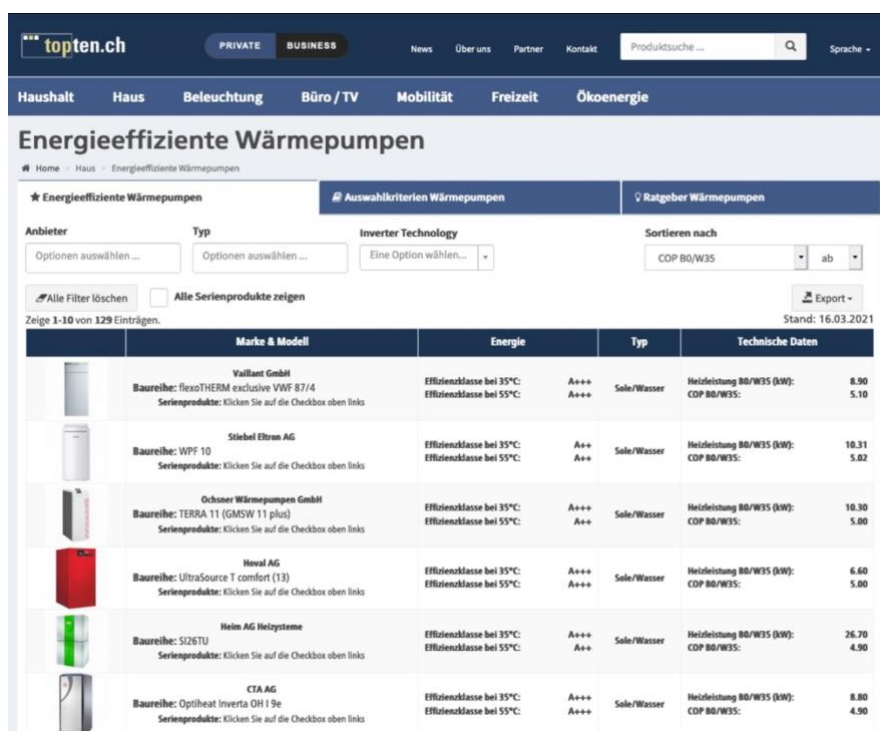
topten.ch

PRIVATE BUSINESS

News Über uns Partner Kontakt Produktsuche ... Sprache

Haushalt Haus Beleuchtung Büro / TV Mobilität Freizeit Ökoenergie

Energieeffiziente Wärmepumpen

Home > Haus > Energieeffiziente Wärmepumpen

★ Energieeffiziente Wärmepumpen | Auswahlkriterien Wärmepumpen | Ratgeber Wärmepumpen

Anbieter
Optionen auswählen ...

Typ
Optionen auswählen ...

Inverter Technology
Eine Option wählen...

Sortieren nach
COP B0/W35 ab

Alle Filter löschen

Alle Serienprodukte zeigen

Export

Zeige 1-10 von 129 Einträgen.

Stand: 16.03.2021

| | Marke & Modell | Energie | | Typ | Technische Daten | |
|---|---|---|---|---|---|---|
| | Vaillant GmbH Baureihe: flexoTHERM exclusive VWF 87/4 Serienprodukte: Klicken Sie auf die Checkbox oben links | Effizienzklasse bei 35°C: Effizienzklasse bei 55°C: | A+++ A+++ | Sole/Wasser | Heizleistung B0/W35 (kW): COP B0/W35: | 8.90 5.10 |
| | Stiebel Eltron AG Baureihe: WPF 10 Serienprodukte: Klicken Sie auf die Checkbox oben links | Effizienzklasse bei 35°C: Effizienzklasse bei 55°C: | A++ A++ | Sole/Wasser | Heizleistung B0/W35 (kW): COP B0/W35: | 10.31 5.02 |
| | Ochsner Wärmepumpen GmbH Baureihe: TERRA 11 (GMSW 11 plus) Serienprodukte: Klicken Sie auf die Checkbox oben links | Effizienzklasse bei 35°C: Effizienzklasse bei 55°C: | A+++ A++ | Sole/Wasser | Heizleistung B0/W35 (kW): COP B0/W35: | 10.30 5.00 |
| | Hoval AG Baureihe: UltraSource T comfort (13) Serienprodukte: Klicken Sie auf die Checkbox oben links | Effizienzklasse bei 35°C: Effizienzklasse bei 55°C: | A+++ A+++ | Sole/Wasser | Heizleistung B0/W35 (kW): COP B0/W35: | 6.60 5.00 |
| | Heim AG Heizsysteme Baureihe: SI26TU Serienprodukte: Klicken Sie auf die Checkbox oben links | Effizienzklasse bei 35°C: Effizienzklasse bei 55°C: | A+++ A++ | Sole/Wasser | Heizleistung B0/W35 (kW): COP B0/W35: | 26.70 4.90 |
| | CTA AG Baureihe: Optiheat Inverta OH I 9e Serienprodukte: Klicken Sie auf die Checkbox oben links | Effizienzklasse bei 35°C: Effizienzklasse bei 55°C: | A+++ A+++ | Sole/Wasser | Heizleistung B0/W35 (kW): COP B0/W35: | 8.80 4.90 |